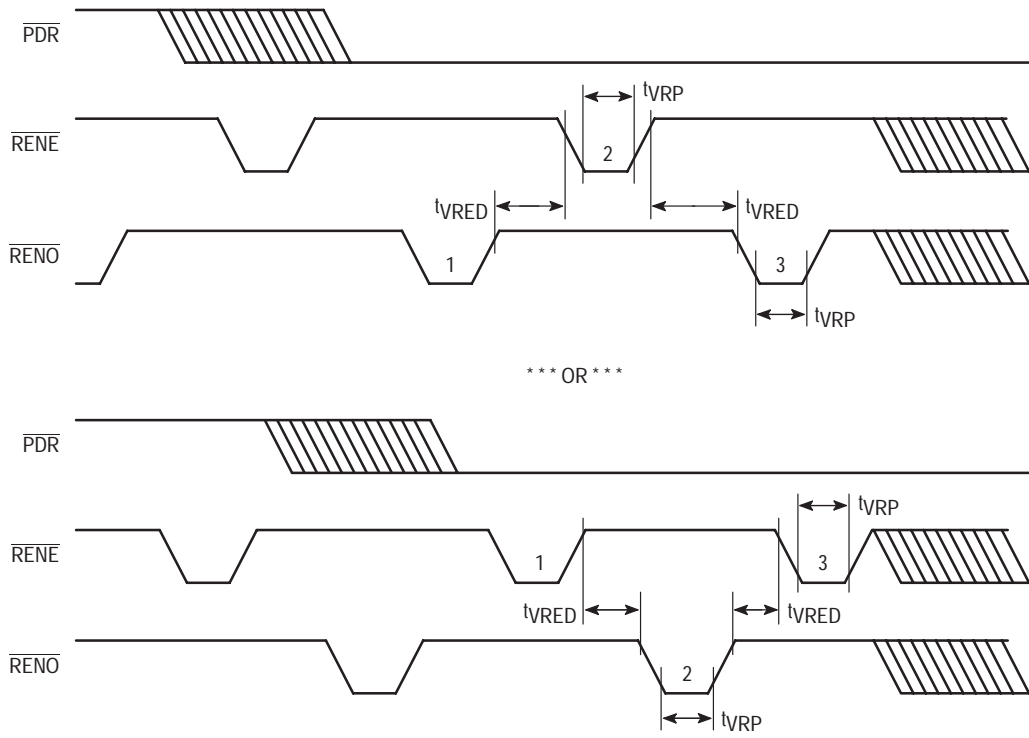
$\overline{PDR}$

$t_{VRP}$

$\overline{RENE}$

2

$t_{VRED}$

$t_{VRED}$

$\overline{RENO}$

1

3

$t_{VRP}$

* * * OR * * *

$\overline{PDR}$

$t_{VRP}$

$\overline{RENE}$

1

3

$t_{VRED}$

$t_{VRED}$

$\overline{RENO}$

2

$t_{VRP}$